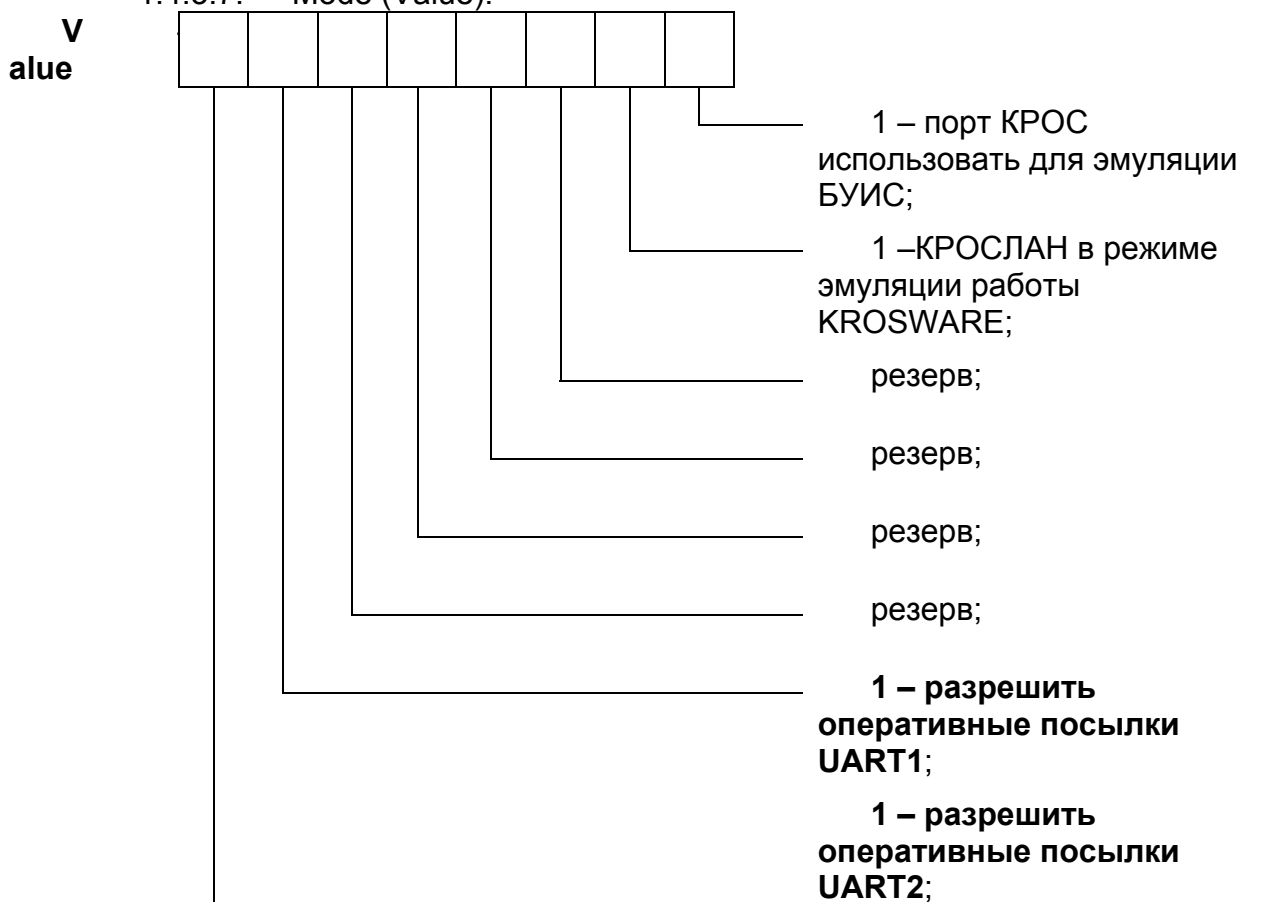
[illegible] Mode (Value).

V
alue

1 – порт КРОС использовать для эмуляции БУИС;

1 –КРОСЛАН в режиме эмуляции работы KROSWARE;

резерв;

резерв;

резерв;

резерв;

**1 – разрешить оперативные посылки UART1**;

**1 – разрешить оперативные посылки UART2**;